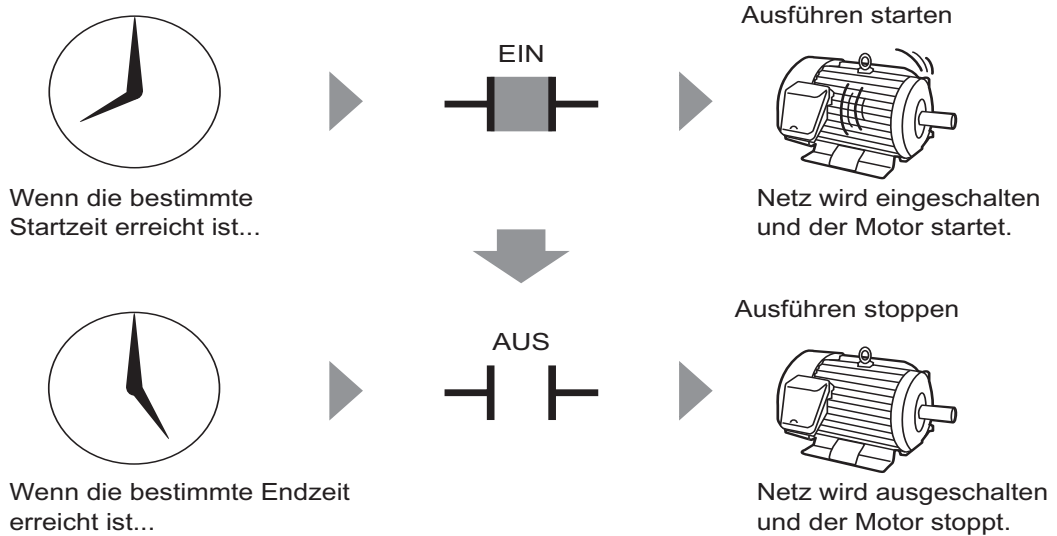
Ausführen starten

EIN

Wenn die bestimmte Startzeit erreicht ist...

Netz wird eingeschalten und der Motor startet.

Ausführen stoppen

AUS

Wenn die bestimmte Endzeit erreicht ist...

Netz wird ausgeschalten und der Motor stoppt.